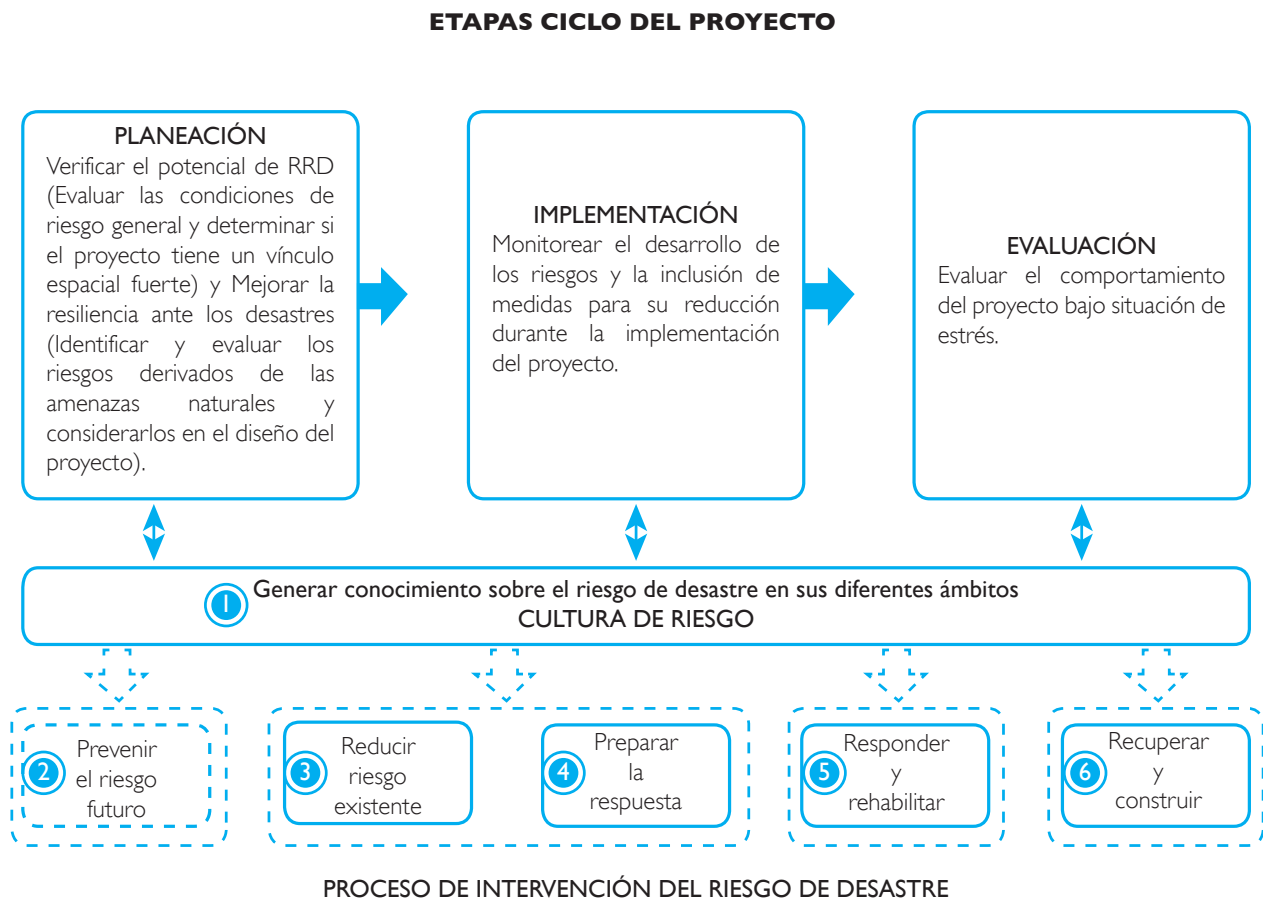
ETAPAS CICLO DEL PROYECTO

PLANEACIÓN
Verificar el potencial de RRD (Evaluar las condiciones de riesgo general y determinar si el proyecto tiene un vínculo espacial fuerte) y Mejorar la resiliencia ante los desastres (Identificar y evaluar los riesgos derivados de las amenazas naturales y considerarlos en el diseño del proyecto).

IMPLEMENTACIÓN
Monitorear el desarrollo de los riesgos y la inclusión de medidas para su reducción durante la implementación del proyecto.

EVALUACIÓN
Evaluar el comportamiento del proyecto bajo situación de estrés.

1 Generar conocimiento sobre el riesgo de desastre en sus diferentes ámbitos
CULTURA DE RIESGO

2 Prevenir el riesgo futuro

3 Reducir riesgo existente

4 Preparar la respuesta

5 Responder y rehabilitar

6 Recuperar y construir

PROCESO DE INTERVENCIÓN DEL RIESGO DE DESASTRE